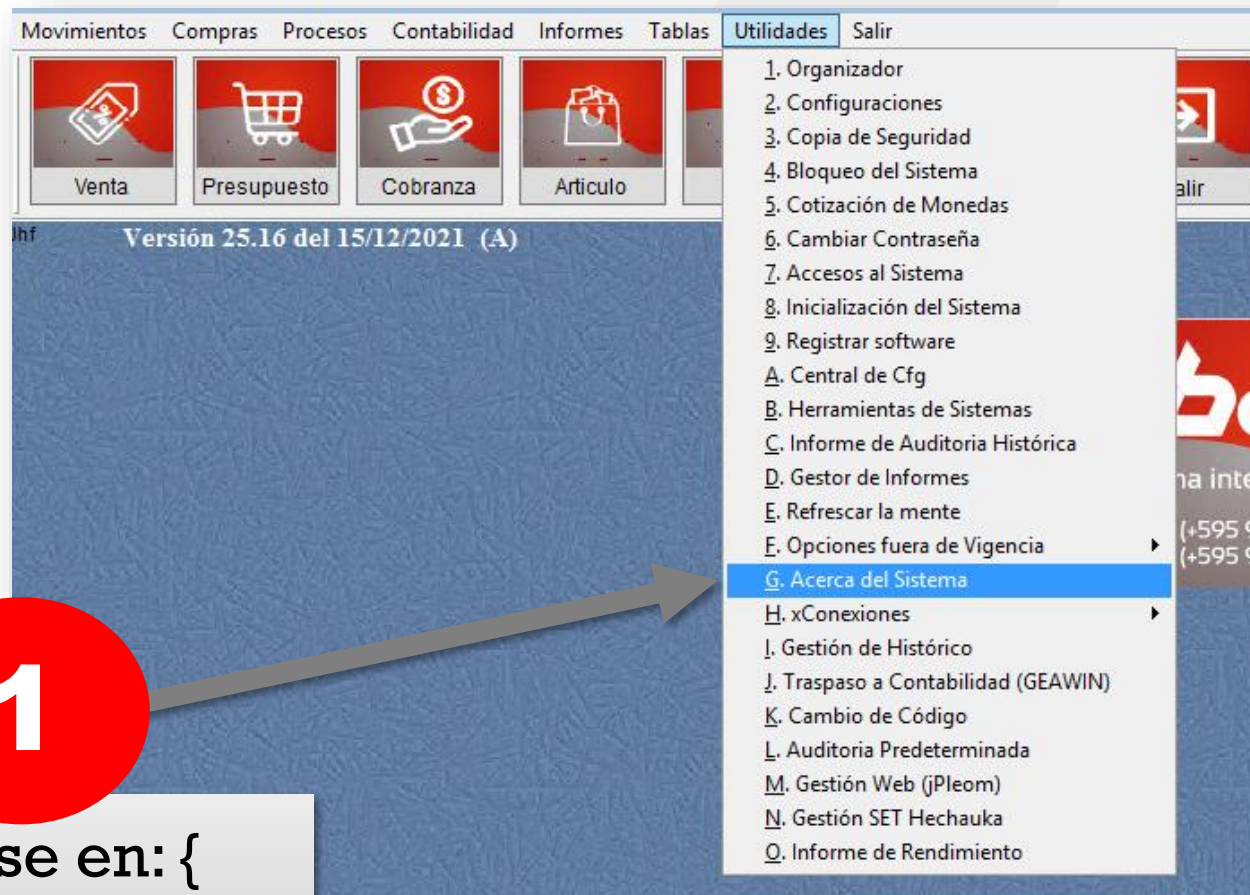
Movimientos Compras Procesos Contabilidad Informes Tablas Utilidades Salir

Venta Presupuesto Cobranza Articulo alir

Jhf Versión 25.16 del 15/12/2021 (A)

1. Organizador
2. Configuraciones
3. Copia de Seguridad
4. Bloqueo del Sistema
5. Cotización de Monedas
6. Cambiar Contraseña
7. Accesos al Sistema
8. Inicialización del Sistema
9. Registrar software
A. Central de Cfg
B. Herramientas de Sistemas
C. Informe de Auditoria Histórica
D. Gestor de Informes
E. Refrescar la mente
F. Opciones fuera de Vigencia
G. Acerca del Sistema
H. xConexiones
I. Gestión de Histórico
J. Traspaso a Contabilidad (GEAWIN)
K. Cambio de Código
L. Auditoria Predeterminada
M. Gestión Web (jPleom)
N. Gestión SET Hechauka
O. Informe de Rendimiento

na inte
(+595 9
(+595 9

1

se en: {